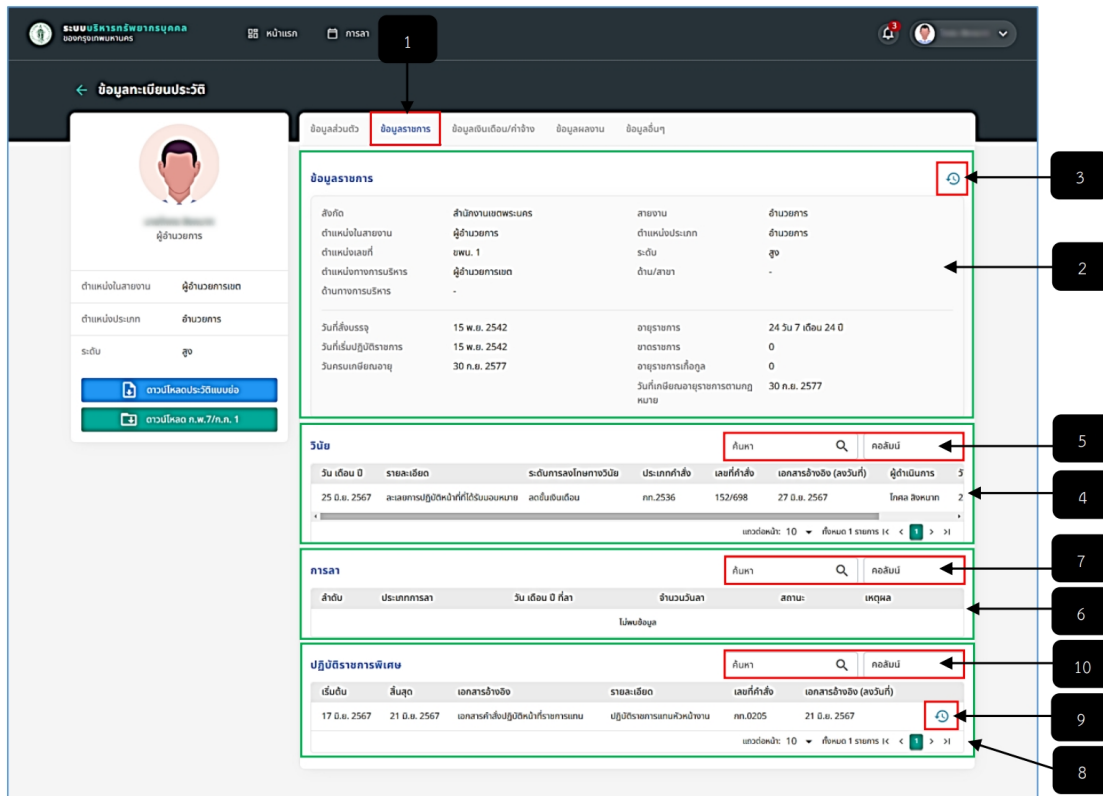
ระบบบริหารทรัพยากรบุคคล
ของกรุงเทพมหานคร

หน้าแรก
การลา

3

1

← ข้อมูลทะเบียนประวัติ

ผู้อำนวยการ

ตำแหน่งในสายงาน ผู้อำนวยการเขต
ตำแหน่งประเภท อำนวยการ
ระดับ สูง

ดาวน์โหลดประวัติแบบย่อ
ดาวน์โหลด ก.พ.7/ก.ก. 1

ข้อมูลส่วนตัว | ข้อมูลราชการ | ข้อมูลเงินเดือน/ค่าจ้าง | ข้อมูลผลงาน | ข้อมูลอื่นๆ

ข้อมูลราชการ

3

สังกัด สำนักงานเขตพระนคร
สายงาน อำนวยการ
ตำแหน่งในสายงาน ผู้อำนวยการ
ตำแหน่งประเภท อำนวยการ
ตำแหน่งเลขที่ ชพน. 1
ระดับ สูง
ตำแหน่งทางการบริหาร ผู้อำนวยการเขต
ด้าน/สาขา -
ด้านทางการบริหาร -

2

วันที่สั่งบรรจุ 15 พ.ย. 2542
อายุราชการ 24 วัน 7 เดือน 24 ปี
วันที่เริ่มปฏิบัติราชการ 15 พ.ย. 2542
ขาดราชการ 0
วันครบเกษียณอายุ 30 ก.ย. 2577
อายุราชการเกื้อกูล 0
วันที่เกษียณอายุราชการตามกฎหมาย 30 ก.ย. 2577

วินัย
ค้นหา
คอลัมน์

5

| วัน เดือน ปี | รายละเอียด | ระดับการลงโทษทางวินัย | ประเภทคำสั่ง | เลขที่คำสั่ง | เอกสารอ้างอิง (ลงวันที่) | ผู้ดำเนินการ | วั |
|---|---|---|---|---|---|---|---|
| 25 มิ.ย. 2567 | ละเลยการปฏิบัติหน้าที่ที่ได้รับมอบหมาย | ลดขั้นเงินเดือน | กท.2536 | 152/698 | 27 มิ.ย. 2567 | โกศล สังหนาท | 2 |

4

แถวต่อหน้า: 10 ทั้งหมด 1 รายการ 1

การลา
ค้นหา
คอลัมน์

7

| ลำดับ | ประเภทการลา | วัน เดือน ปี ที่ลา | จำนวนวันลา | สถานะ | เหตุผล |
|---|---|---|---|---|---|
| ไม่พบข้อมูล | | | | | |

6

ปฏิบัติราชการพิเศษ
ค้นหา
คอลัมน์

10

| เริ่มต้น | สิ้นสุด | เอกสารอ้างอิง | รายละเอียด | เลขที่คำสั่ง | เอกสารอ้างอิง (ลงวันที่) |
|---|---|---|---|---|---|
| 17 มิ.ย. 2567 | 21 มิ.ย. 2567 | เอกสารคำสั่งปฏิบัติหน้าที่ราชการแทน | ปฏิบัติราชการแทนหัวหน้างาน | กท.0205 | 21 มิ.ย. 2567 |

9

แถวต่อหน้า: 10 ทั้งหมด 1 รายการ 1

8